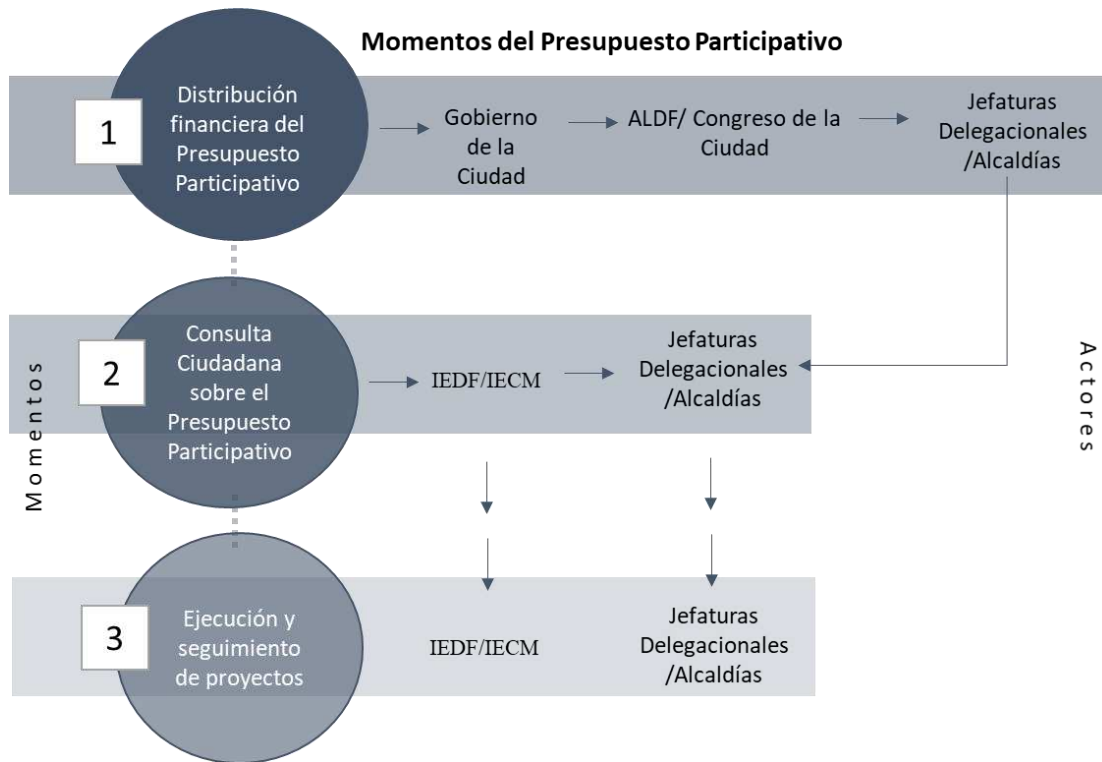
Momentos del Presupuesto Participativo

1

Distribución financiera del Presupuesto Participativo

Gobierno de la Ciudad

ALDF/ Congreso de la Ciudad

Jefaturas Delegacionales /Alcaldías

Momentos

2

Consulta Ciudadana sobre el Presupuesto Participativo

IEDF/IECM

Jefaturas Delegacionales /Alcaldías

Actores

3

Ejecución y seguimiento de proyectos

IEDF/IECM

Jefaturas Delegacionales /Alcaldías